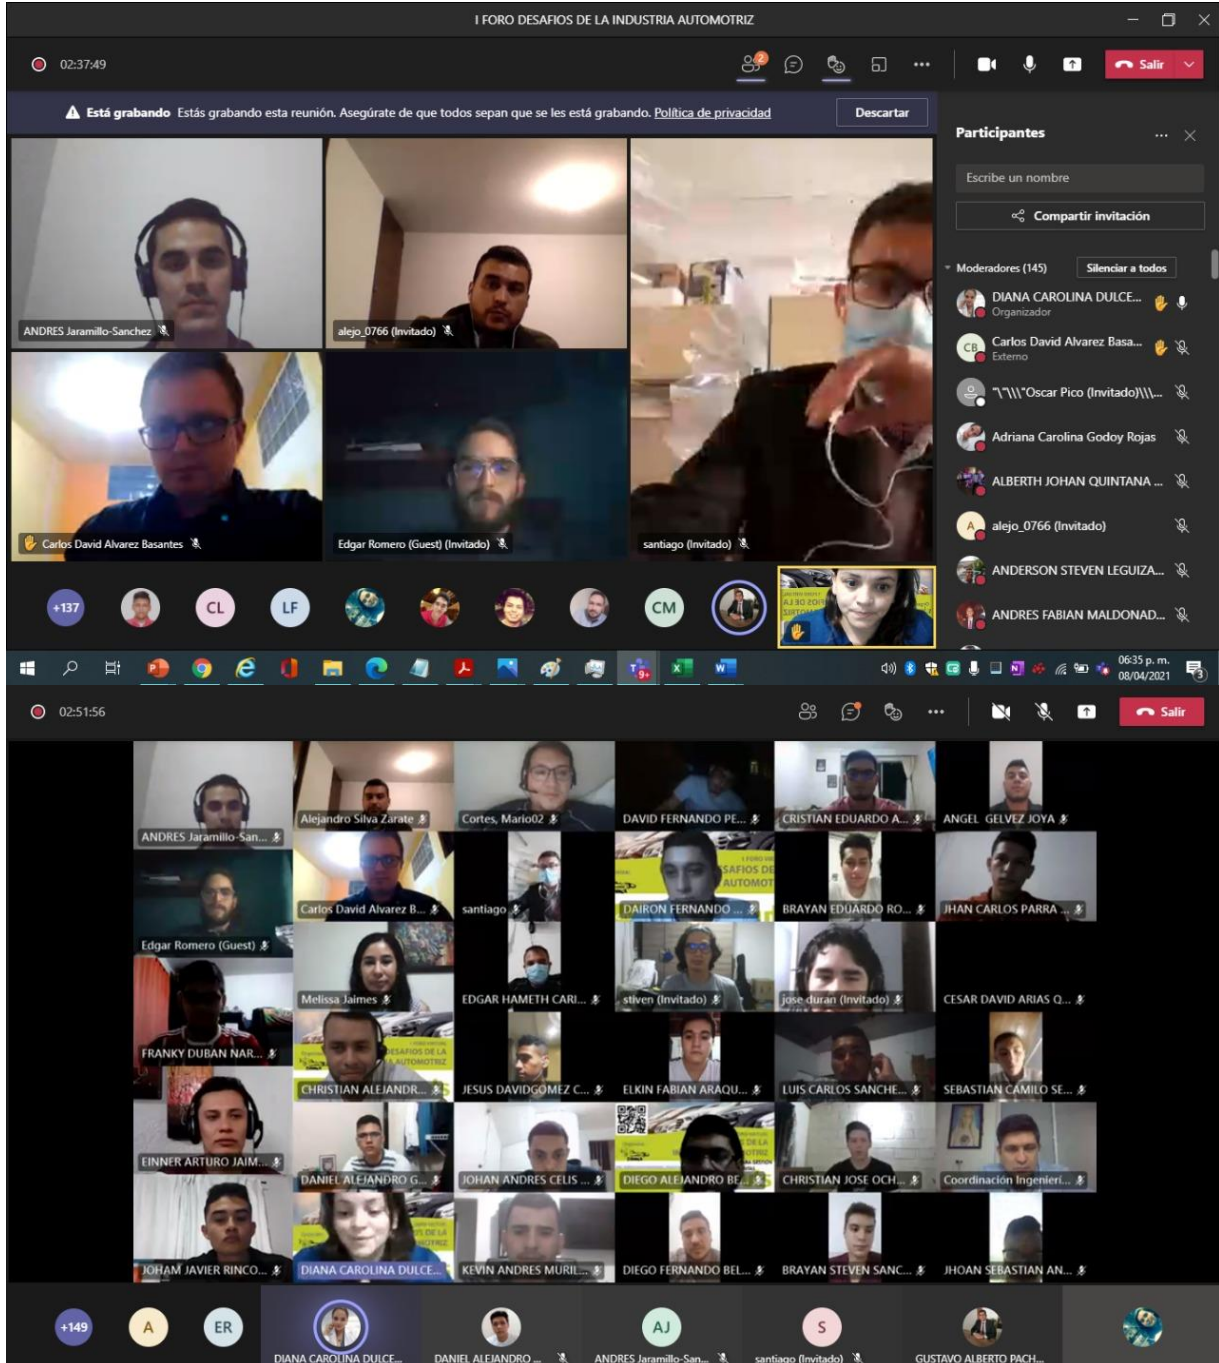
I FORO DESAFIOS DE LA INDUSTRIA AUTOMOTRIZ

02:37:49

2

Salir

Está grabando Estás grabando esta reunión. Asegúrate de que todos sepan que se les está grabando. Política de privacidad

Descartar

Participantes

Escribe un nombre

Compartir invitación

Moderadores (145)

Silenciar a todos

DIANA CAROLINA DULCE...
Organizador

CB Carlos David Alvarez Basa...
Externo

"\"\\\"Oscar Pico (Invitado)\\\...

Adriana Carolina Godoy Rojas

ALBERTH JOHAN QUINTANA ...

A alejo_0766 (Invitado)

ANDERSON STEVEN LEGUIZA...

ANDRES FABIAN MALDONAD...

ANDRES Jaramillo-Sanchez

alejo_0766 (Invitado)

Carlos David Alvarez Basantes

Edgar Romero (Guest) (Invitado)

santiago (Invitado)

+137

CL

LF

CM

06:35 p. m.
08/04/2021

02:51:56

Salir

ANDRES Jaramillo-San...

Alejandro Silva Zarate

Cortes, Mario02

DAVID FERNANDO PE...

CRISTIAN EDUARDO A...

ANGEL GELVEZ JOYA

Edgar Romero (Guest)

Carlos David Alvarez B...

santiago

DAIRON FERNANDO ...

BRAYAN EDUARDO RO...

JHAN CARLOS PARRA ...

FRANKY DUBAN NAR...

Melissa Jaimes

EDGAR HAMETH CARI...

stiven (Invitado)

jose duran (Invitado)

CESAR DAVID ARIAS Q...

CHRISTIAN ALEJANDR...

JESUS DAVIDGOMEZ C...

ELKIN FABIAN ARAQU...

LUIS CARLOS SANCHE...

SEBASTIAN CAMILO SE...

EINNER ARTURO JAIM...

DANIEL ALEJANDRO G...

JOHAN ANDRES CELIS ...

DIEGO ALEJANDRO BE...

CHRISTIAN JOSE OCH...

Coordinación Ingenierí...

JOHAM JAVIER RINCO...

DIANA CAROLINA DULCE...

KEVIN ANDRES MURIL...

DIEGO FERNANDO BEL...

BRAYAN STEVEN SANC...

JHOAN SEBASTIAN AN...

+149

A

ER

AJ

S

DIANA CAROLINA DULCE...

DANIEL ALEJANDRO ...

ANDRES Jaramillo-San...

santiago (Invitado)

GUSTAVO ALBERTO PACH...